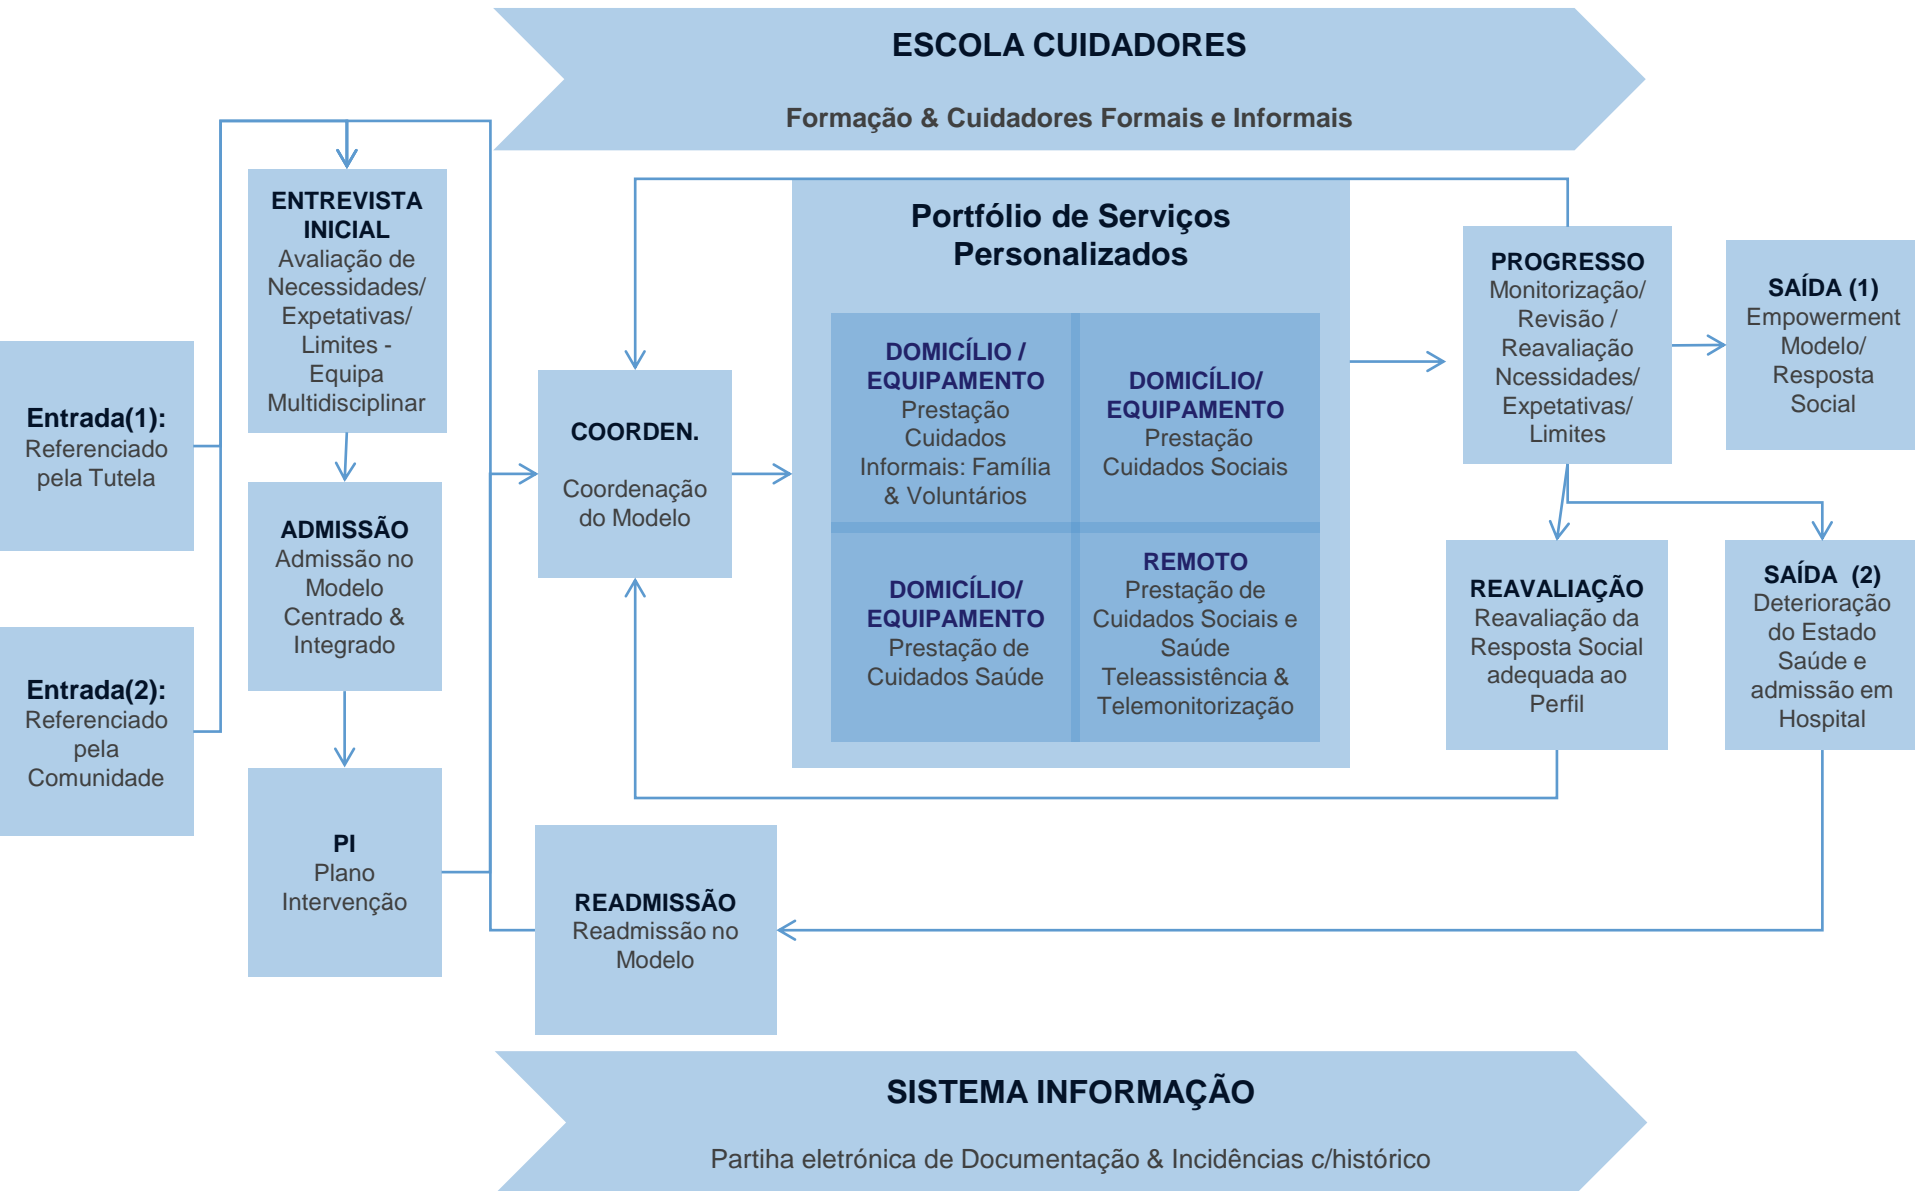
ESCOLA CUIDADORES

Formação & Cuidadores Formais e Informais

Entrada(1): Referenciado pela Tutela

Entrada(2): Referenciado pela Comunidade

ENTREVISTA INICIAL
Avaliação de Necessidades/ Expetativas/ Limites - Equipa Multidisciplinar

ADMISSÃO
Admissão no Modelo Centrado & Integrado

PI
Plano Intervenção

COORDEN.
Coordenação do Modelo

Portfólio de Serviços Personalizados

DOMICÍLIO / EQUIPAMENTO
Prestação Cuidados Informais: Família & Voluntários

DOMICÍLIO/ EQUIPAMENTO
Prestação Cuidados Sociais

DOMICÍLIO/ EQUIPAMENTO
Prestação de Cuidados Saúde

REMOTO
Prestação de Cuidados Sociais e Saúde Teleassistência & Telemonitorização

PROGRESSO
Monitorização/ Revisão / Reavaliação Ncessidades/ Expetativas/ Limites

SAÍDA (1)
Empowerment Modelo/ Resposta Social

REAVALIAÇÃO
Reavaliação da Resposta Social adequada ao Perfil

SAÍDA (2)
Deterioração do Estado Saúde e admissão em Hospital

READMISSÃO
Readmissão no Modelo

SISTEMA INFORMAÇÃO

Partiha eletrónica de Documentação & Incidências c/histórico